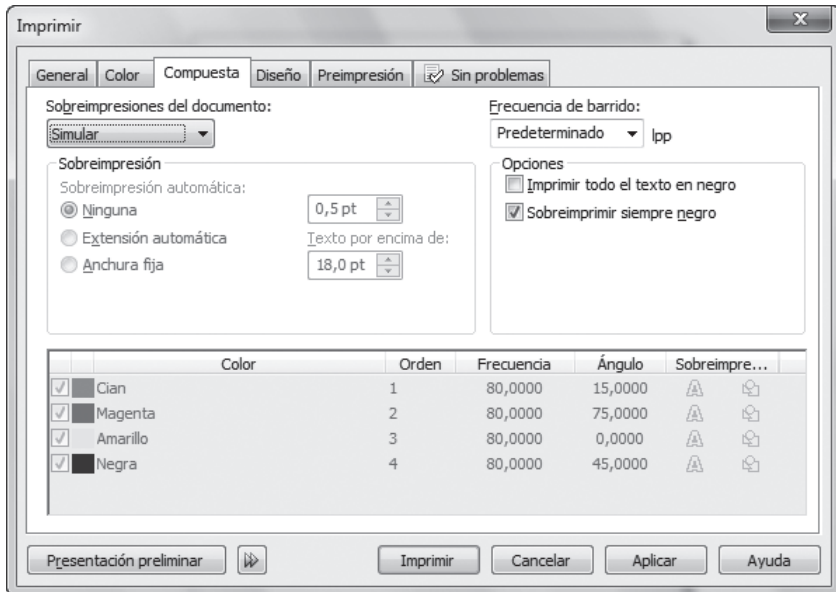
Imprimir

General | Color | Compuesta | Diseño | Preimpresión | Sin problemas

Sobreimpresiones del documento:
Simular

Frecuencia de barrido:
Predeterminado lpp

Sobreimpresión
Sobreimpresión automática:
Ninguna 0,5 pt
Extensión automática
Texto por encima de:
Anchura fija 18,0 pt

Opciones
Imprimir todo el texto en negro
Sobreimprimir siempre negro

| Color | Orden | Frecuencia | Ángulo | Sobreimpre... |
|---|---|---|---|---|
| Cian | 1 | 80,0000 | 15,0000 | |
| Magenta | 2 | 80,0000 | 75,0000 | |
| Amarillo | 3 | 80,0000 | 0,0000 | |
| Negra | 4 | 80,0000 | 45,0000 | |

Presentación preliminar | Imprimir | Cancelar | Aplicar | Ayuda